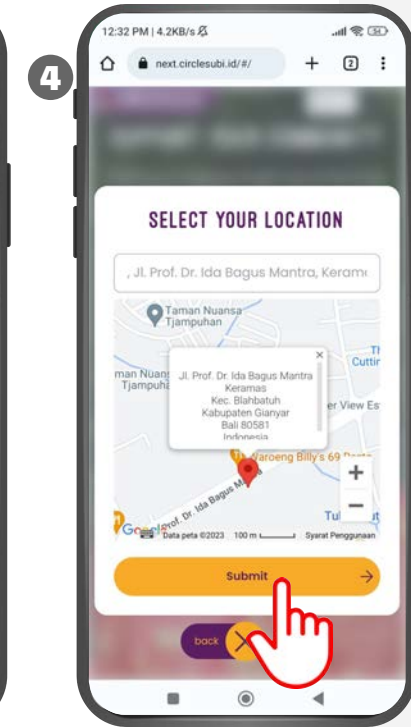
4

12:32 PM | 4.2KB/s

next.circlesubi.id/#/

2

SELECT YOUR LOCATION

, Jl. Prof. Dr. Ida Bagus Mantra, Keram

Taman Nuansa Tjampuhan

man Nuans Tjampuha

Jl. Prof. Dr. Ida Bagus Mantra Keramas Kec. Blahbatuh Kabupaten Gianyar Bali 80581 Indonesia

×

Cuttir

er View Es

Waroeng Billy's 69

+

−

Prof. Dr. Ida Bagus M

Tu

Google

Data peta ©2023 100 m Syarat Penggunaan

Submit

back